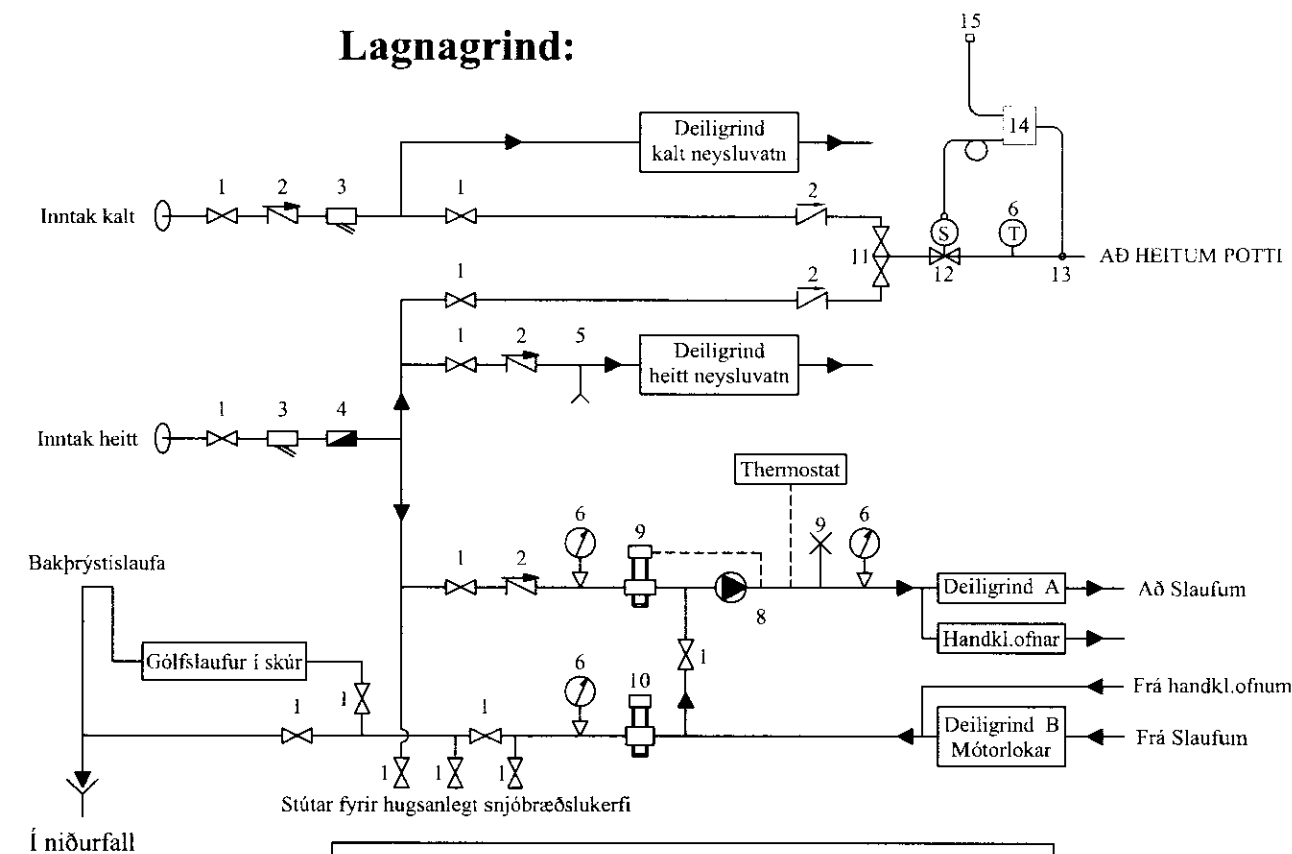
Lagnagrind:

15

14

Deiligrind kalt neysluvatn

1 2 3

Inntak kalt

1

2

6

S T

11 12 13

AÐ HEITUM POTTI

1

2

1 2 5

Deiligrind heitt neysluvatn

1 3 4

Inntak heitt

Thermostat

6 9 9 6

1 2

8

Deiligrind A

Að Slaufum

Handkl.ofnar

Bakþrýstislaufa

Gólfslaufur í skúr

1

1

6 10

1 1

Frá handkl.ofnum

Deiligrind B Mótorlokar

Frá Slaufum

1 1 1

Stútar fyrir hugsanlegt snjóbræðslukerfi

Í niðurfall